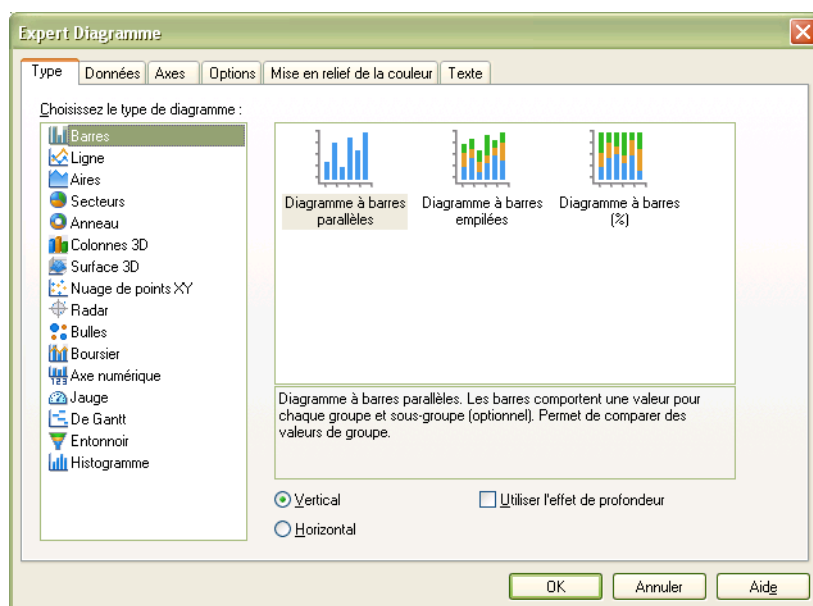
Expert Diagramme

Type | Données | Axes | Options | Mise en relief de la couleur | Texte

Choisissez le type de diagramme :

Barres
Ligne
Aires
Secteurs
Anneau
Colonnes 3D
Surface 3D
Nuage de points XY
Radar
Bulles
Boursier
Axe numérique
Jauge
De Gantt
Entonnoir
Histogramme

Diagramme à barres parallèles

Diagramme à barres empilées

Diagramme à barres (%)

Diagramme à barres parallèles. Les barres comportent une valeur pour chaque groupe et sous-groupe (optionnel). Permet de comparer des valeurs de groupe.

Vertical

Horizontal

Utiliser l'effet de profondeur

OK

Annuler

Aide